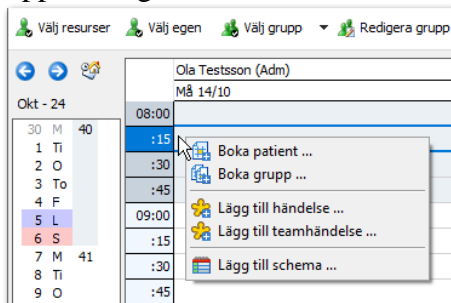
Välj resurser Välj egen Välj grupp Redigera grupp

Okt - 24

30 M 40
1 Ti
2 O
3 To
4 F
5 L
6 S
7 M 41
8 Ti
9 O

Ola Testsson (Adm)
Må 14/10

08:00
:15
:30
:45
09:00
:15
:30
:45

Boka patient ...
Boka grupp ...
Lägg till händelse ...
Lägg till teamhändelse ...
Lägg till schema ...